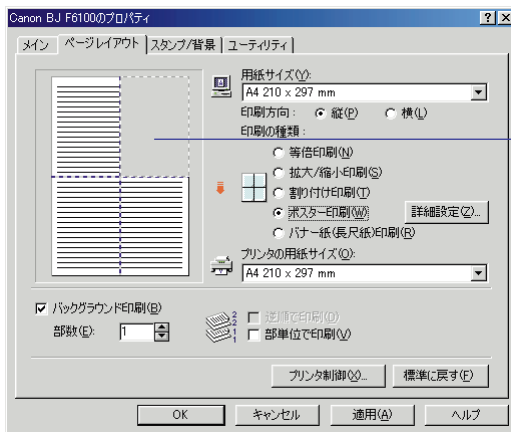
Canon BJ F6100のプロパティ ? X

メイン ページレイアウト スタンプ/背景 ユーティリティ

用紙サイズ(V):
A4 210 x 297 mm
印刷方向: 縦(P) 横(L)
印刷の種類:
等倍印刷(N)
拡大/縮小印刷(S)
割り付け印刷(T)
ポスター印刷(W) 詳細設定(Z)...
バナー紙(長尺紙)印刷(R)
プリンタの用紙サイズ(O):
A4 210 x 297 mm

バックグラウンド印刷(B)
部数(E): 1
逆順で印刷(D)
部単位で印刷(V)

プリンタ制御(X)... 標準に戻す(F)

OK キャンセル 適用(A) ヘルプ